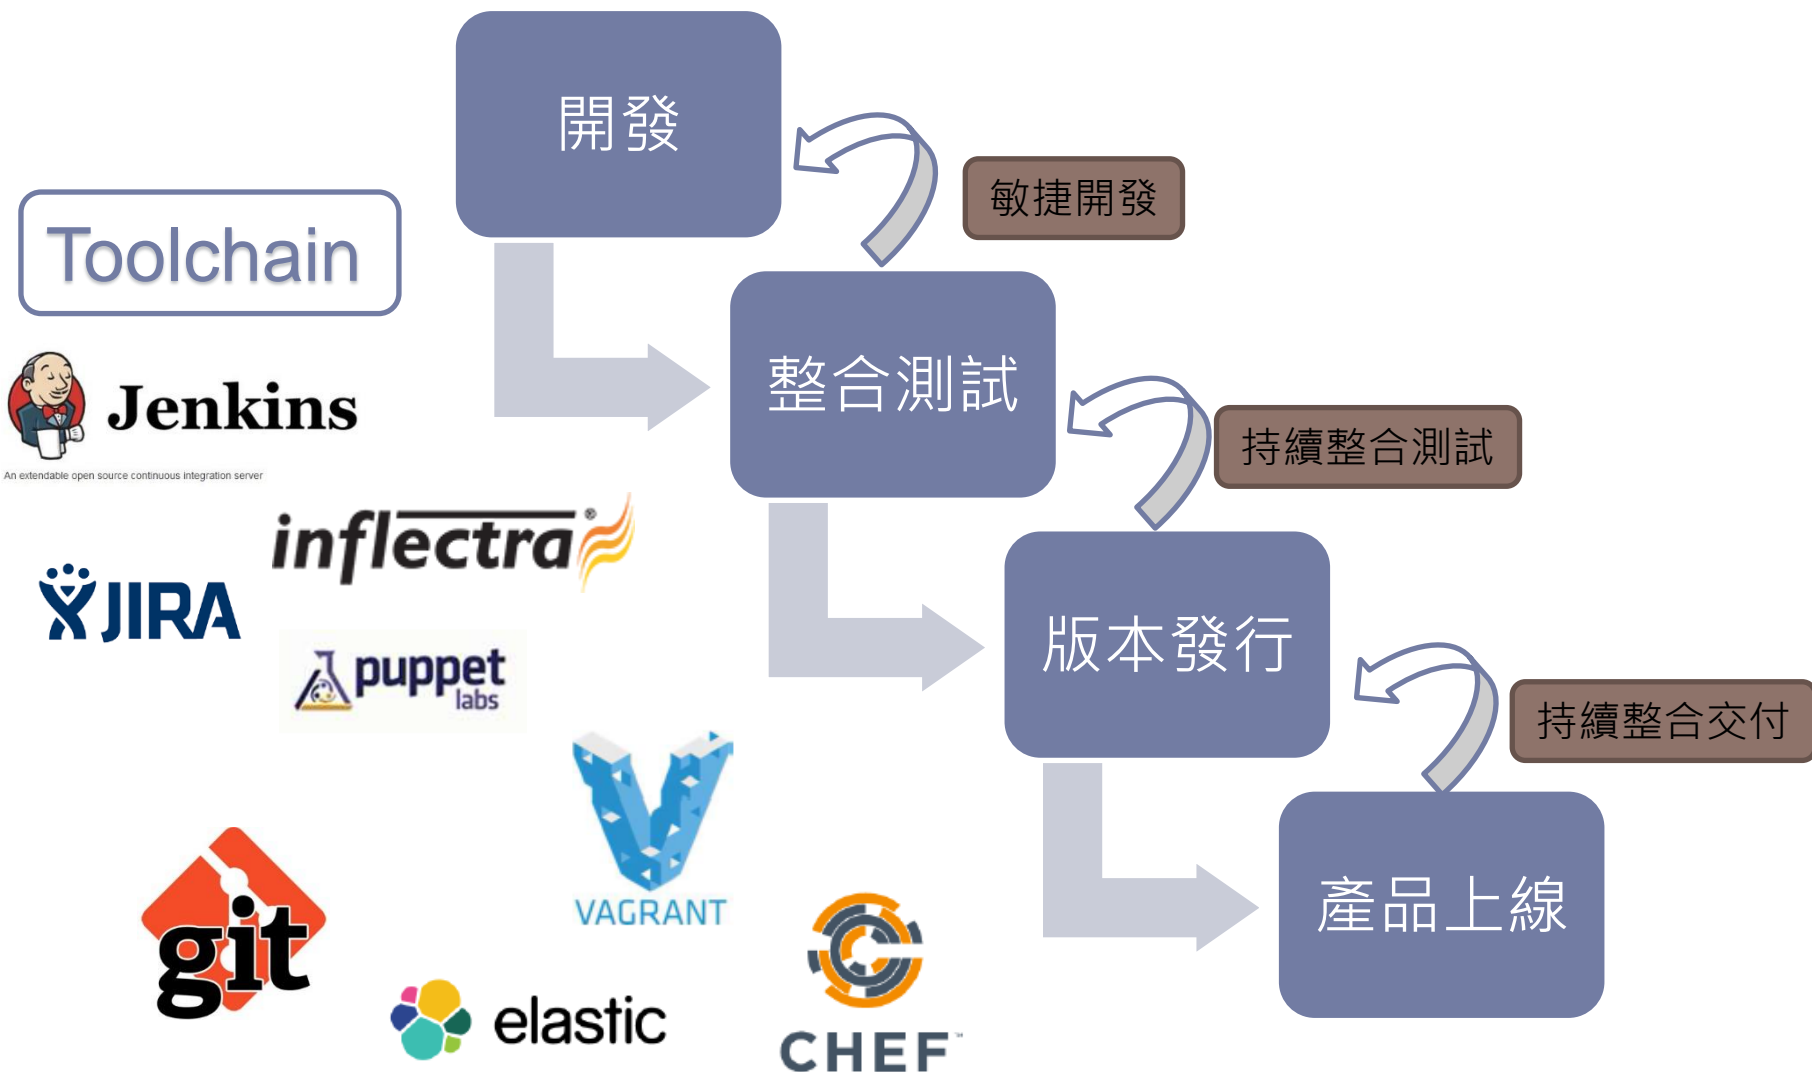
開發

敏捷開發

Toolchain

整合測試

持續整合測試

Jenkins

An extendable open source continuous integration server

inflectra

JIRA

版本發行

持續整合交付

puppet labs

VAGRANT

產品上線

git

elastic

CHEF